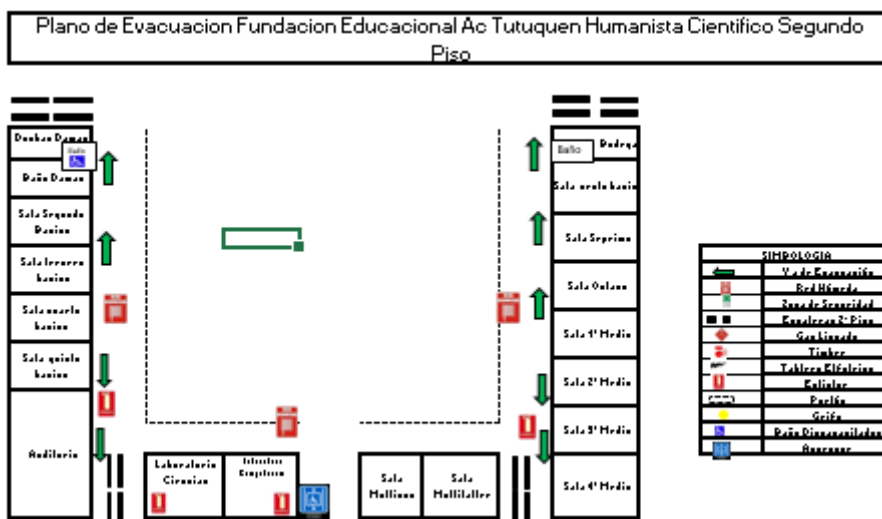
Plano de Evacuacion Fundacion Educacional Ac Tutuquen Humanista Cientifico Segundo Piso

Duchas Damas
Baño
Baño Damas
Sala Segundo basico
Sala tercero basico
Sala cuarto basico
Sala quinto basico
Auditorio
Laboratorio Ciencias
Interior Enquitos
Sala Multiuso
Sala Multitaller

Baño
Bodega
Sala sexto basico
Sala Septimo
Sala Octavo
Sala 1° Medio
Sala 2° Medio
Sala 3° Medio
Sala 4° Medio

| SIMPOLOGIA | |
|---|---|
| | Vía de Evacuación |
| | Red Húmeda |
| | Zona de Seguridad |
| | Escaleras 2° Piso |
| | Gas Licuado |
| | Timbre |
| | Tablero Eléctrico |
| | Extintor |
| | Parlán |
| | Grifo |
| | Baño Discapacitados |
| | Ascensor |